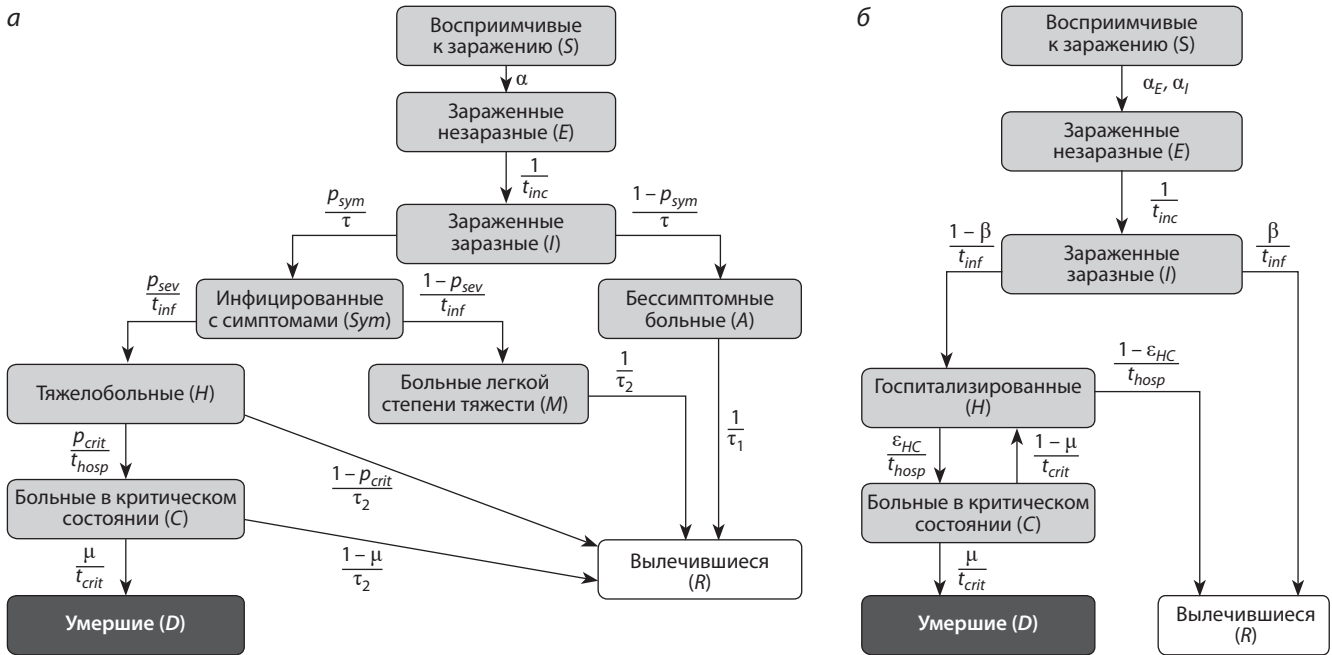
а

Восприимчивые к заражению (S)

$\alpha$

Зараженные незаразные (E)

$\frac{1}{t_{inc}}$

$\frac{p_{sym}}{\tau}$

Зараженные заразные (I)

$\frac{1-p_{sym}}{\tau}$

$\frac{p_{sev}}{t_{inf}}$

Инфицированные с симптомами (Sym)

$\frac{1-p_{sev}}{t_{inf}}$

Бессимптомные больные (A)

Тяжелобольные (H)

Больные легкой степени тяжести (M)

$\frac{1}{\tau_2}$

$\frac{1}{\tau_1}$

$\frac{p_{crit}}{t_{hosp}}$

$\frac{1-p_{crit}}{\tau_2}$

Больные в критическом состоянии (C)

$\frac{\mu}{t_{crit}}$

$\frac{1-\mu}{\tau_2}$

Вылечившиеся (R)

Умершие (D)

б

Восприимчивые к заражению (S)

$\alpha_E, \alpha_I$

Зараженные незаразные (E)

$\frac{1}{t_{inc}}$

$\frac{1-\beta}{t_{inf}}$

Зараженные заразные (I)

$\frac{\beta}{t_{inf}}$

$\frac{1-\varepsilon_{HC}}{t_{hosp}}$

Госпитализированные (H)

$\frac{\varepsilon_{HC}}{t_{hosp}}$

$\frac{1-\mu}{t_{crit}}$

Больные в критическом состоянии (C)

$\frac{\mu}{t_{crit}}$

Умершие (D)

Вылечившиеся (R)